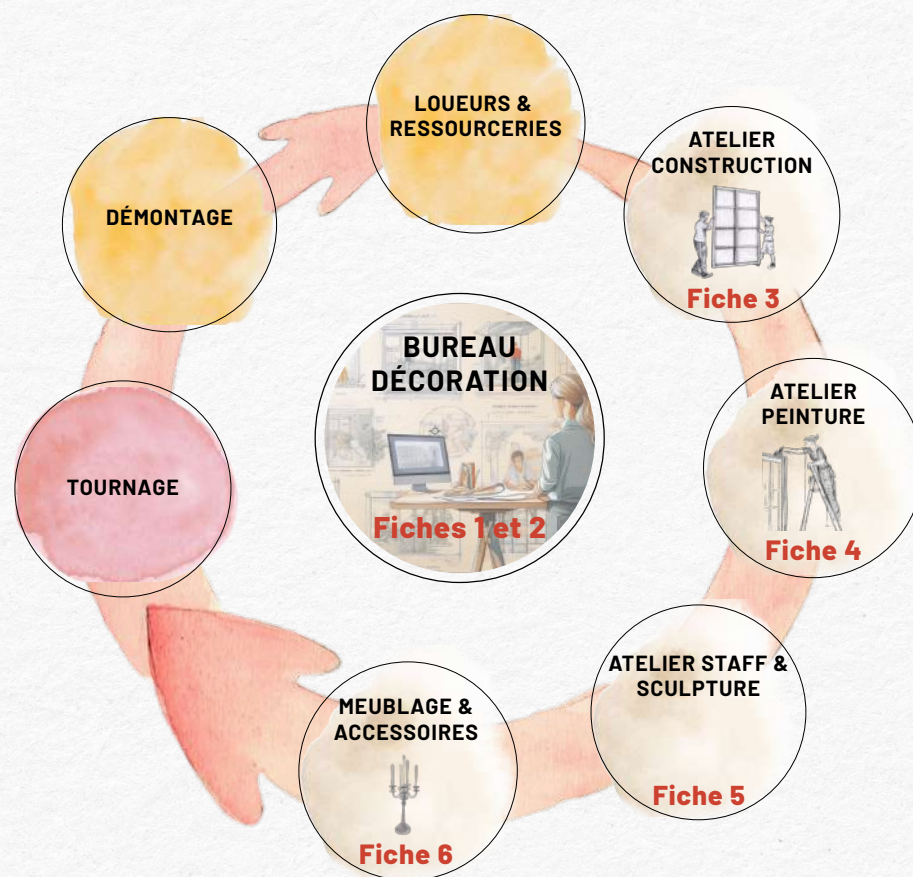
LOUEURS & RESSOURCERIES

ATELIER CONSTRUCTION

Fiche 3

ATELIER PEINTURE

Fiche 4

ATELIER STAFF & SCULPTURE

Fiche 5

MEUBLAGE & ACCESSOIRES

Fiche 6

TOURNAGE

DÉMONTAGE

BUREAU DÉCORATION

Fiches 1 et 2